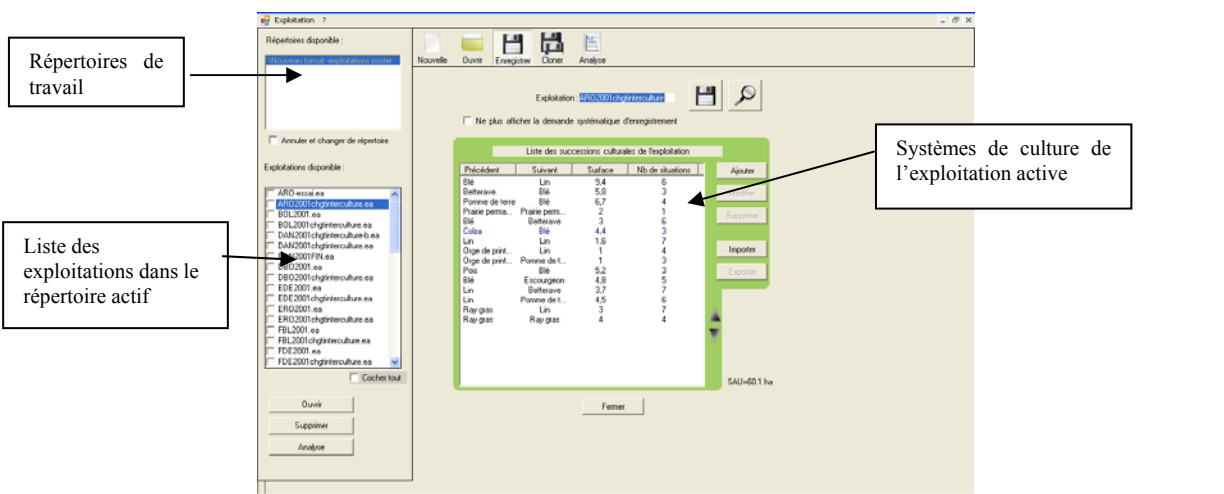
Exploitation ?

Répertoires de travail

Répertoires disponible :

\Nouveau format exploitations poste

Annuler et changer de répertoire

Exploitations disponible :

ARD-essai.ea
ARD2001chgtinterculture.ea
BDL2001.ea
BDL2001chgtinterculture.ea
DAN2001chgtinterculture-b.ea
DAN2001chgtinterculture.ea
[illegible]2001FIN.ea
DBO2001.ea
DBO2001chgtinterculture.ea
EDE2001.ea
EDE2001chgtinterculture.ea
ERO2001.ea
ERO2001chgtinterculture.ea
FBL2001.ea
FBL2001chgtinterculture.ea
FDE2001.ea
FDE2001chgtinterculture.ea

Cocher tout

Liste des exploitations dans le répertoire actif

Ouvrir

Supprimer

Analyse

Nouvelle Ouvrir Enregistrer Cloner Analyse

Exploitation : ARD2001chgtinterculture

Ne plus afficher la demande systématique d'enregistrement

Liste des successions culturales de l'exploitation

| Précédent | Suivant | Surface | Nb de situations |
|---|---|---|---|
| Blé | Lin | 9,4 | 6 |
| Betterave | Blé | 5,8 | 3 |
| Pomme de terre | Blé | 6,7 | 4 |
| Prairie perma... | Prairie perm... | 2 | 1 |
| Blé | Betterave | 3 | 6 |
| Colza | Blé | 4,4 | 3 |
| Lin | Blé | 1,6 | 7 |
| Orge de print... | Lin | 1 | 4 |
| Orge de print... | Pomme de t... | 1 | 3 |
| Pois | Blé | 5,2 | 3 |
| Blé | Escourgeon | 4,8 | 5 |
| Lin | Betterave | 3,7 | 7 |
| Lin | Pomme de t... | 4,5 | 6 |
| Ray gras | Lin | 3 | 7 |
| Ray gras | Ray gras | 4 | 4 |

Ajouter
Modifier
Supprimer
Importer
Exporter

SAU=60.1 ha

Fermer

Systèmes de culture de l'exploitation active